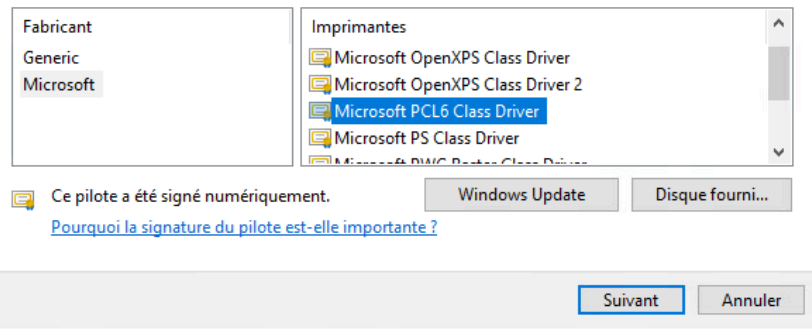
Fabricant

Generic

Microsoft

Imprimantes

Microsoft OpenXPS Class Driver

Microsoft OpenXPS Class Driver 2

Microsoft PCL6 Class Driver

Microsoft PS Class Driver

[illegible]

Ce pilote a été signé numériquement.

Windows Update

Disque fourni...

Pourquoi la signature du pilote est-elle importante ?

Suivant

Annuler